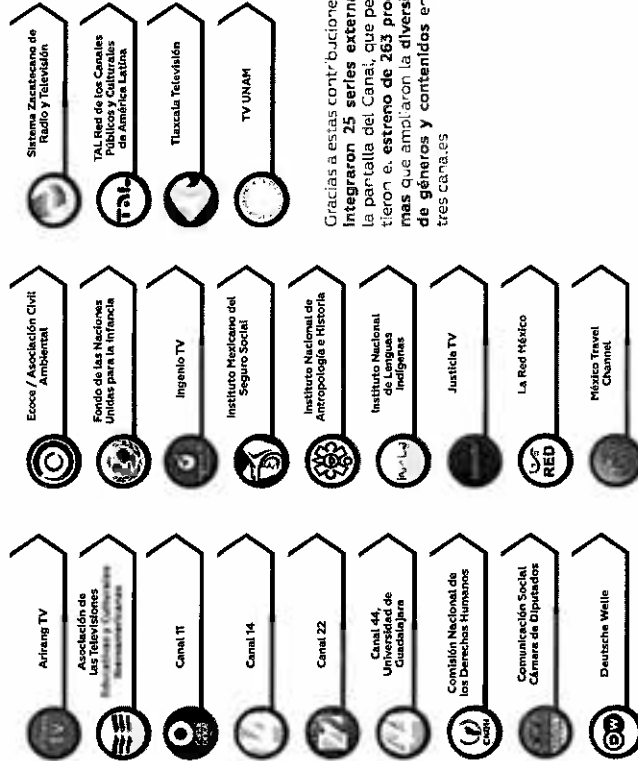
Arirang TV

Asociación de las Televisiones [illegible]

Canal 11

Canal 14

Canal 22

Canal 44, Universidad de Guadalajara

Comisión Nacional de los Derechos Humanos

Comunicación Social Cámara de Diputados

Deutsche Welle

Ecoce / Asociación Civil Ambiental

Fondo de las Naciones Unidas para la Infancia

Ingenio TV

Instituto Mexicano del Seguro Social

Instituto Nacional de Antropología e Historia

Instituto Nacional de Lenguas Indígenas

Justicia TV

La Red México

México Travel Channel

Sistema Zacatecano de Radio y Televisión

TAL Red de los Canales Públicos y Culturales de América Latina

Tlaxcala Televisión

TV UNAM

Gracias a estas contribucione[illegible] integraron 25 series extern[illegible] la pantalla del Canal, que pe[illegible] tieron el estreno de 263 pro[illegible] mas que ampliaron la divers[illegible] de géneros y contenidos e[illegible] tres canales